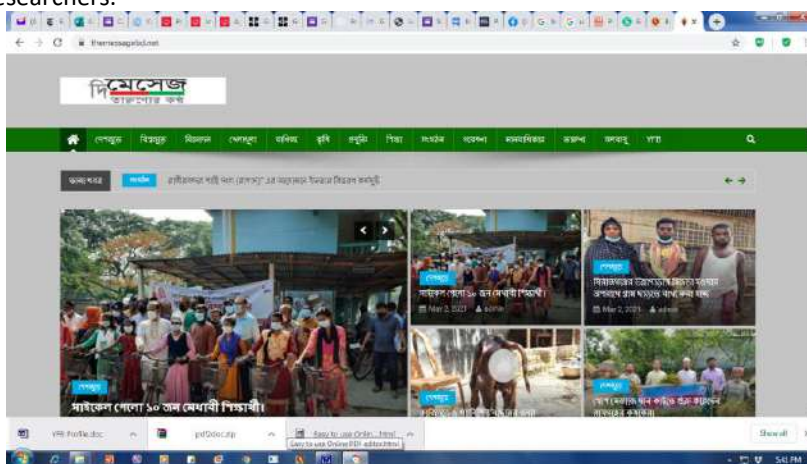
esearchers.

themessagebd.net

দি মেসেজ
তারুণ্যের কণ্ঠ

দেশজুড়ে বিশ্বজুড়ে বিনোদন খেলাধুলা বাণিজ্য কৃষি প্রযুক্তি শিক্ষা সংগঠন সারাদেশ মতামত/বিতর্ক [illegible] অন্যান্য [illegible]

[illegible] সংবাদ

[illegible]

দেশজুড়ে
সাইকেল পেলো ১০ জন মেধাবী শিক্ষার্থী।

দেশজুড়ে
সাইকেল পেলো ১০ জন মেধাবী শিক্ষার্থী।
Mar 2, 2021 admin

দেশজুড়ে
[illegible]
Mar 2, 2021 admin

দেশজুড়ে
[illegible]

দেশজুড়ে
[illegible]

PR Profile.doc
pdf2doc.zip
Easy to use Onlin....html
Easy to use Online PDF editor.html
Show all
5:41 PM